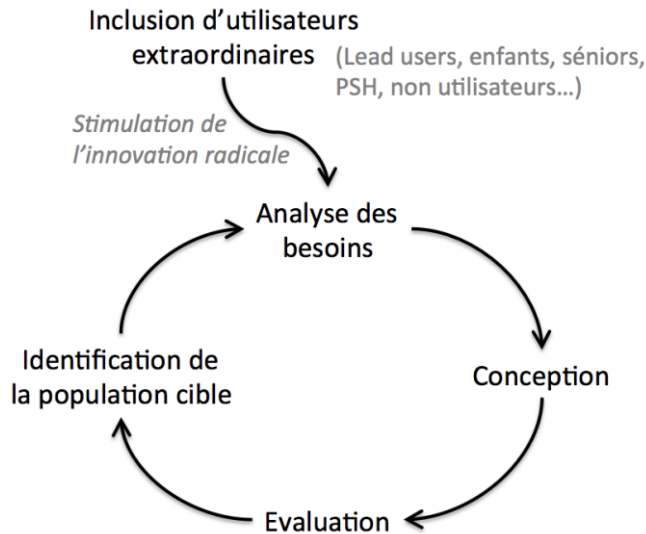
Inclusion d'utilisateurs extraordinaires

(Lead users, enfants, séniors, PSH, non utilisateurs...)

Stimulation de l'innovation radicale

Analyse des besoins

Conception

Evaluation

Identification de la population cible